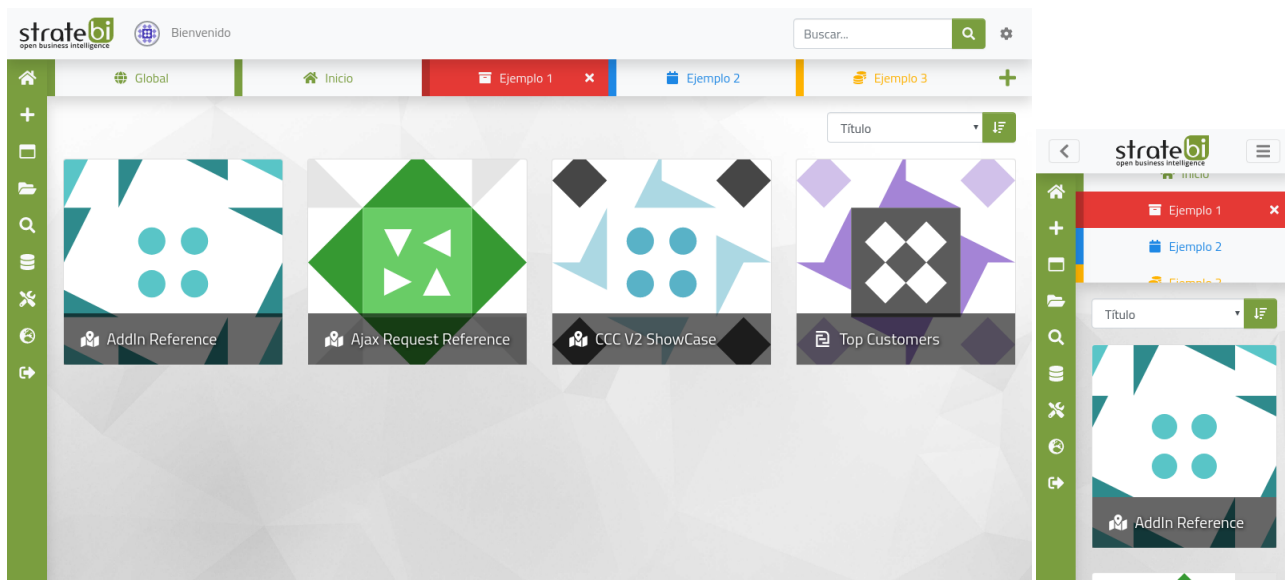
stratebi
open business intelligence

Bienvenido

Buscar...

Global

Inicio

Ejemplo 1

Ejemplo 2

Ejemplo 3

Título

AddIn Reference

Ajax Request Reference

CCC V2 ShowCase

Top Customers

stratebi
open business intelligence

Inicio

Ejemplo 1

Ejemplo 2

Ejemplo 3

Título

AddIn Reference